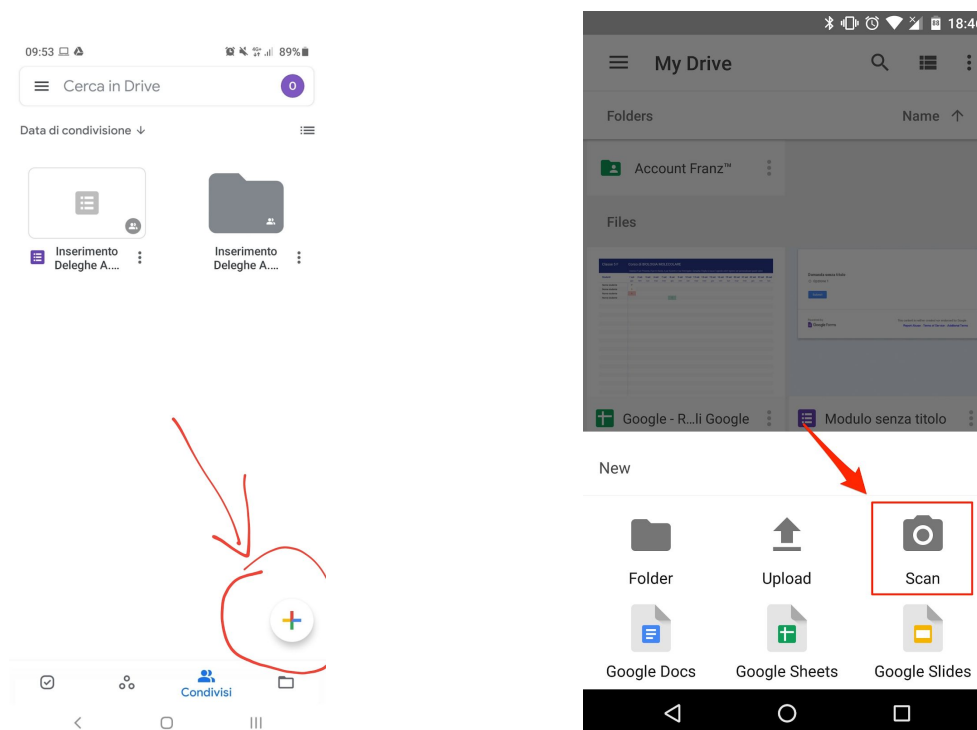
09:53

89%

Cerca in Drive

O

Data di condivisione ↓

Inserimento Deleghe A....

Inserimento Deleghe A....

Condivisi

18:4

My Drive

Folders

Name ↑

Account Franz™

Files

Google - R...li Google

Modulo senza titolo

New

Folder

Upload

Scan

Google Docs

Google Sheets

Google Slides